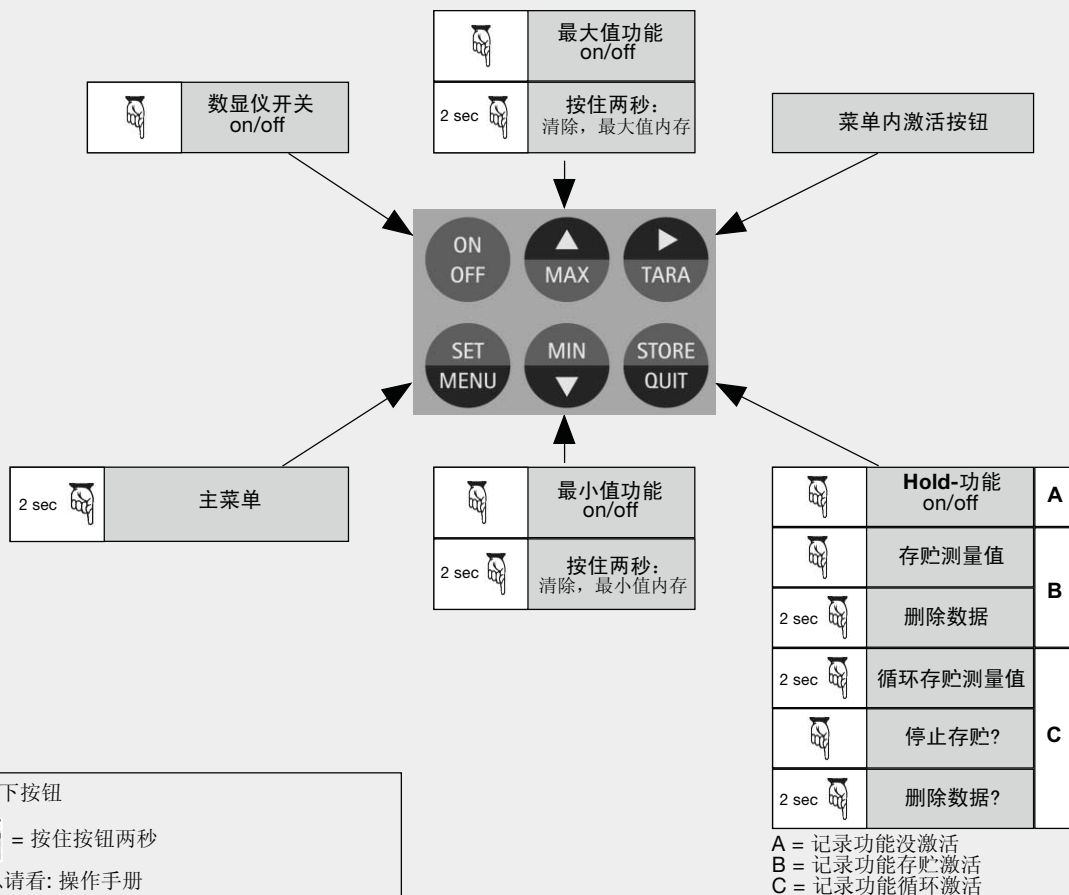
数显仪开关 on/off

最大值功能 on/off

2 sec 按住两秒: 清除，最大值内存

菜单内激活按钮

ON OFF

MAX

TARA

SET MENU

MIN

STORE QUIT

2 sec 主菜单

最小值功能 on/off

2 sec 按住两秒: 清除，最小值内存

| | | |
|---|---|---|
| | Hold-功能 on/off | A |
| | 存贮测量值 | B |
| 2 sec | 删除数据 | B |
| 2 sec | 循环存贮测量值 | C |
| | 停止存贮? | C |
| 2 sec | 删除数据? | C |

A = 记录功能没激活
B = 记录功能存贮激活
C = 记录功能循环激活

下按钮
= 按住按钮两秒
请看: 操作手册